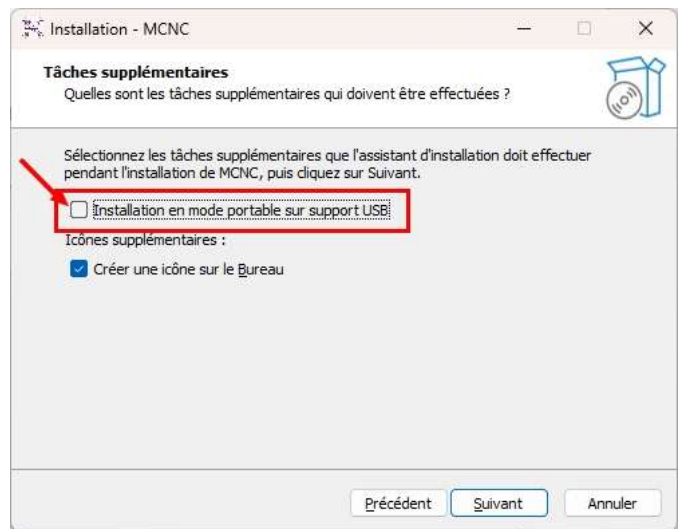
Installation - MCNC

Tâches supplémentaires
Quelles sont les tâches supplémentaires qui doivent être effectuées ?

Sélectionnez les tâches supplémentaires que l'assistant d'installation doit effectuer pendant l'installation de MCNC, puis cliquez sur Suivant.

Installation en mode portable sur support USB

Icônes supplémentaires :

Créer une icône sur le Bureau

Précédent
Suivant
Annuler